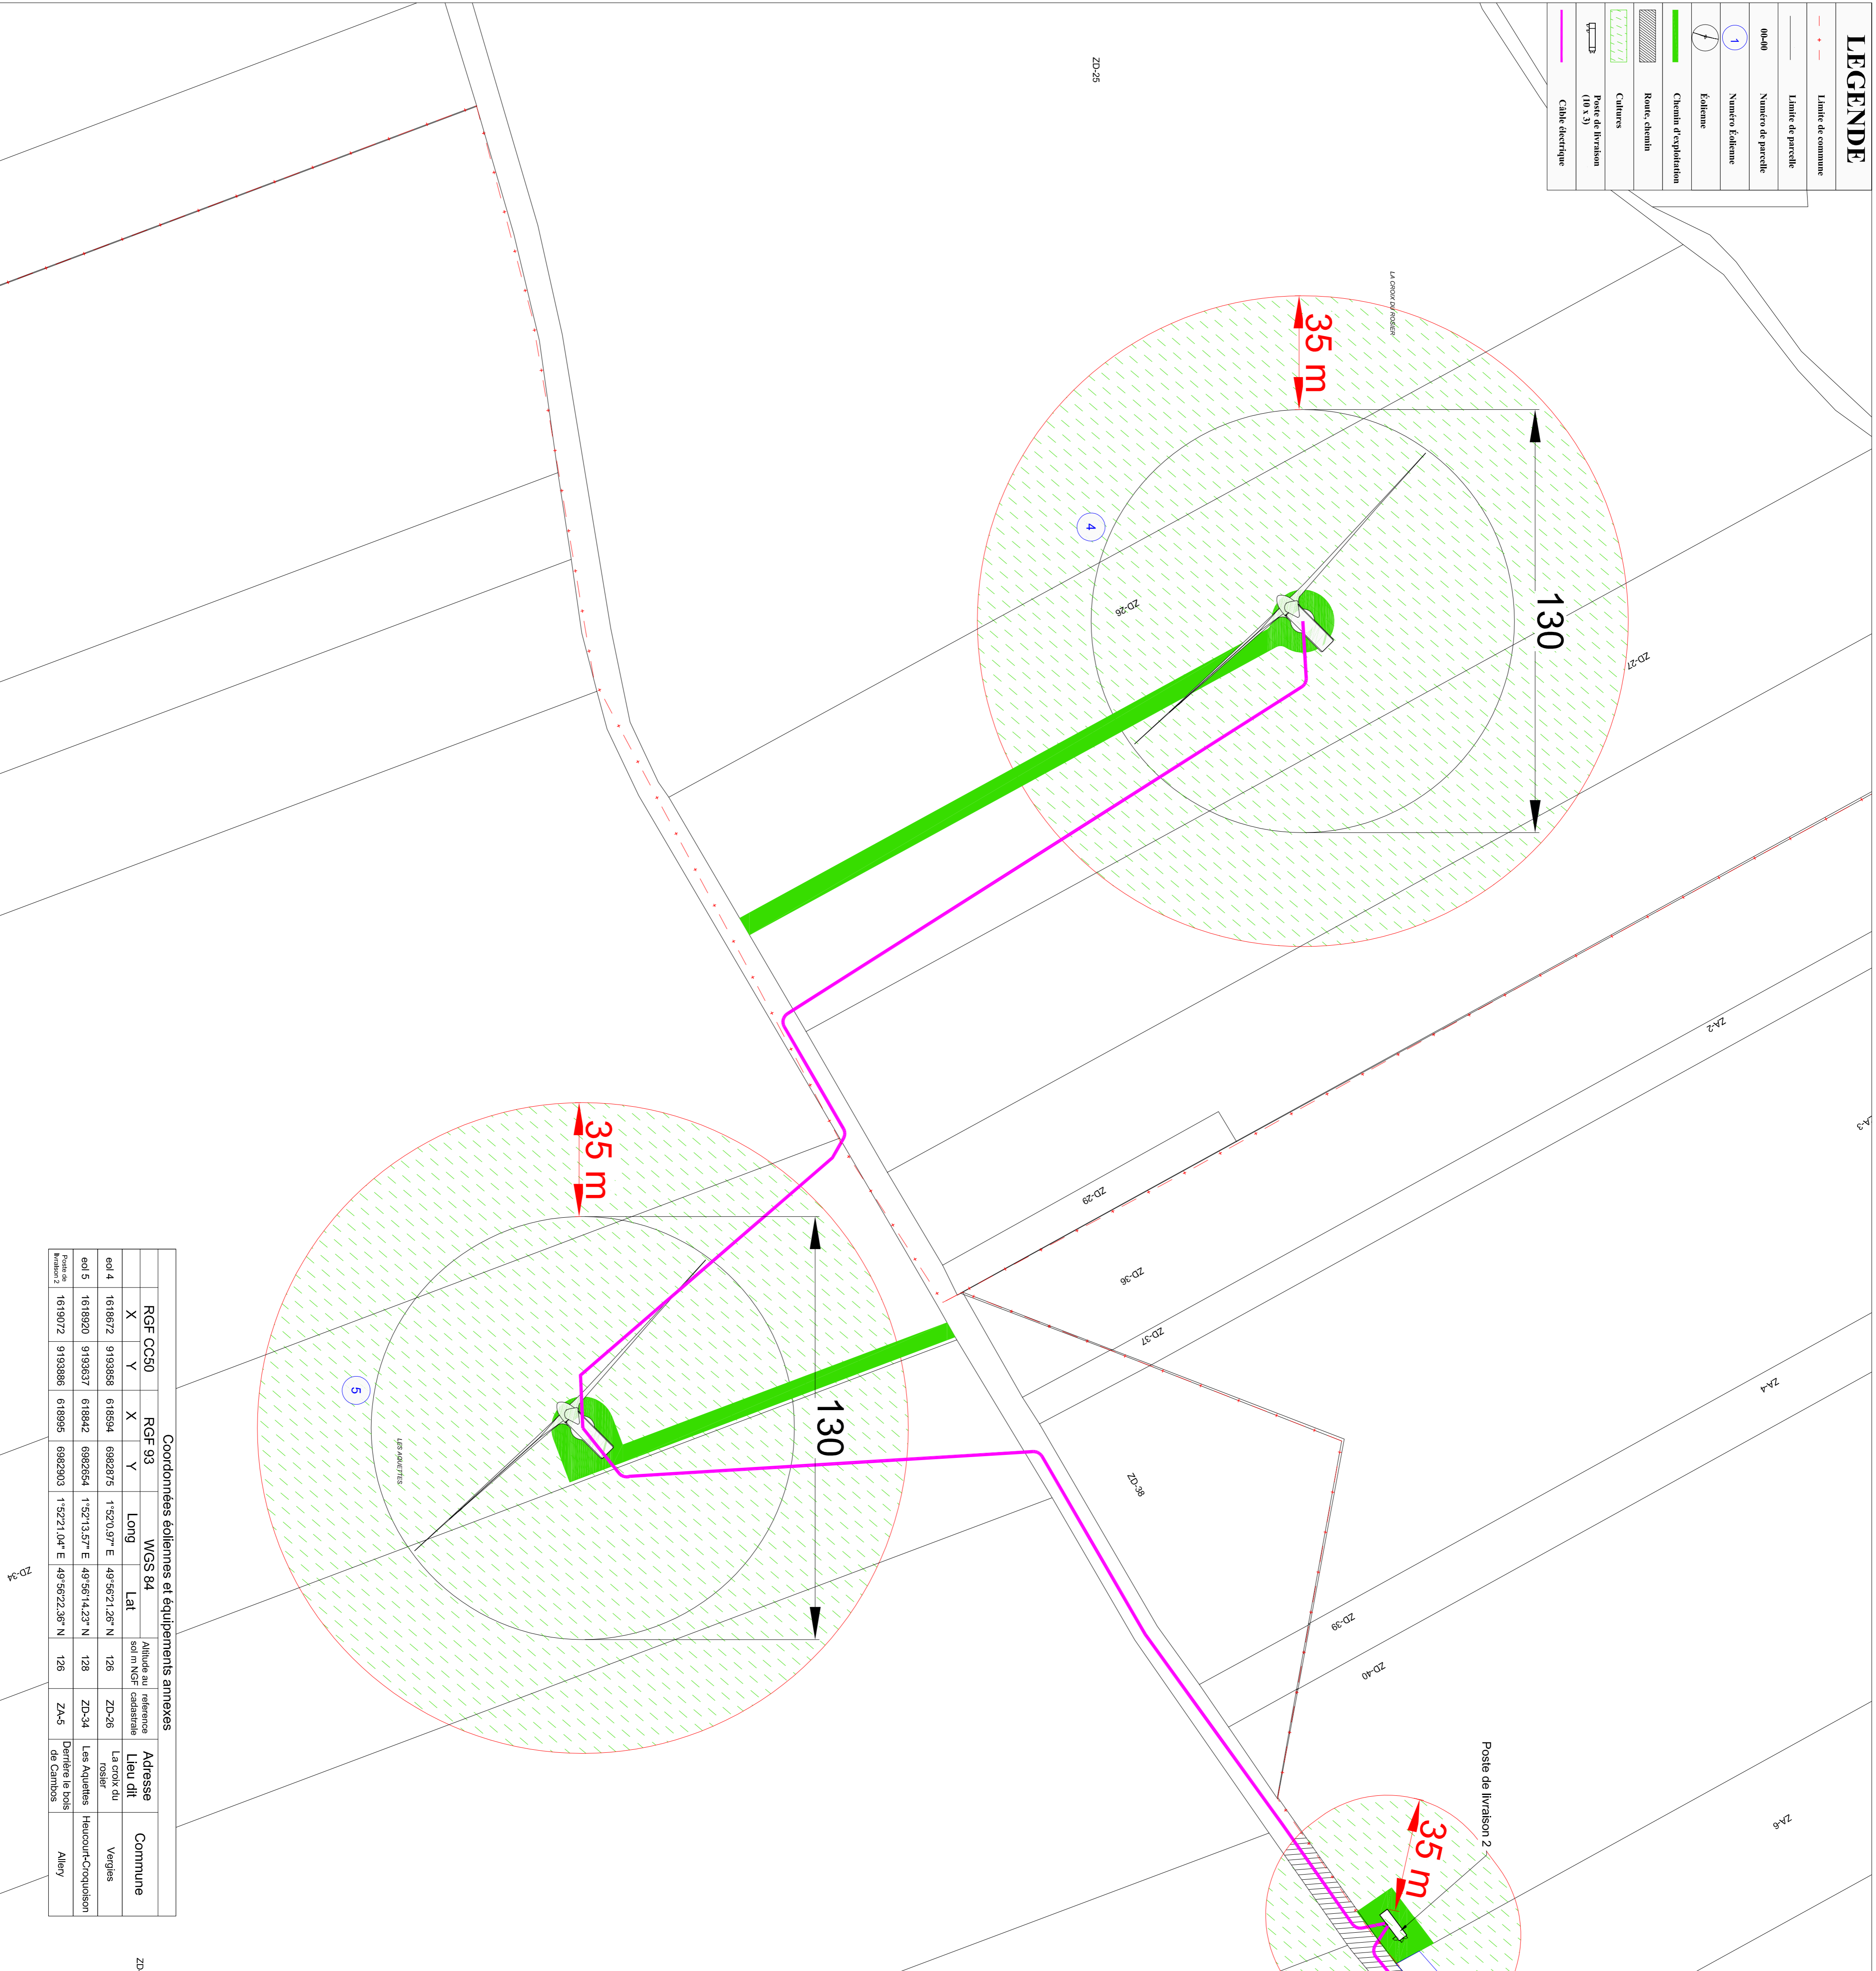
LEGENDE

Limite de commune

Limite de parcelle

00-00 Numéro de parcelle

1 Numéro Éolienne

Éolienne

Chemin d'exploitation

Route, chemin

Cultures

Poste de livraison (10 x 3)

Câble électrique

ZD-25

LA CROIX DU ROSIER

35 m

130

4

ZD-26

ZD-27

ZA-2

ZA-3

ZD-29

ZD-36

ZD-37

35 m

130

5

LES AQUETTES

ZD-38

ZA-4

ZD-39

ZD-40

ZD-34

Poste de livraison 2

35 m

ZA-6

ZD

Coordonnées éoliennes et équipements annexes

| | RGF CC50 | | RGF 93 | | WGS 84 | | Altitude au sol m NGF | référence cadastrale | Adresse Lieu dit | Commune |
|---|---|---|---|---|---|---|---|---|---|---|
| | X | Y | X | Y | Long | Lat | | | | |
| eol 4 | 1618672 | 9193858 | 618594 | 6982875 | 1°52'0.97" E | 49°56'21.26" N | 126 | ZD-26 | La croix du rosier | Vergies |
| eol 5 | 1618920 | 9193637 | 618842 | 6982654 | 1°52'13.57" E | 49°56'14.23" N | 128 | ZD-34 | Les Aquettes | Heucourt-Croquoison |
| Poste de livraison 2 | 1619072 | 9193886 | 618995 | 6982903 | 1°52'21.04" E | 49°56'22.36" N | 126 | ZA-5 | Derrière le bois de Cambos | Allery |